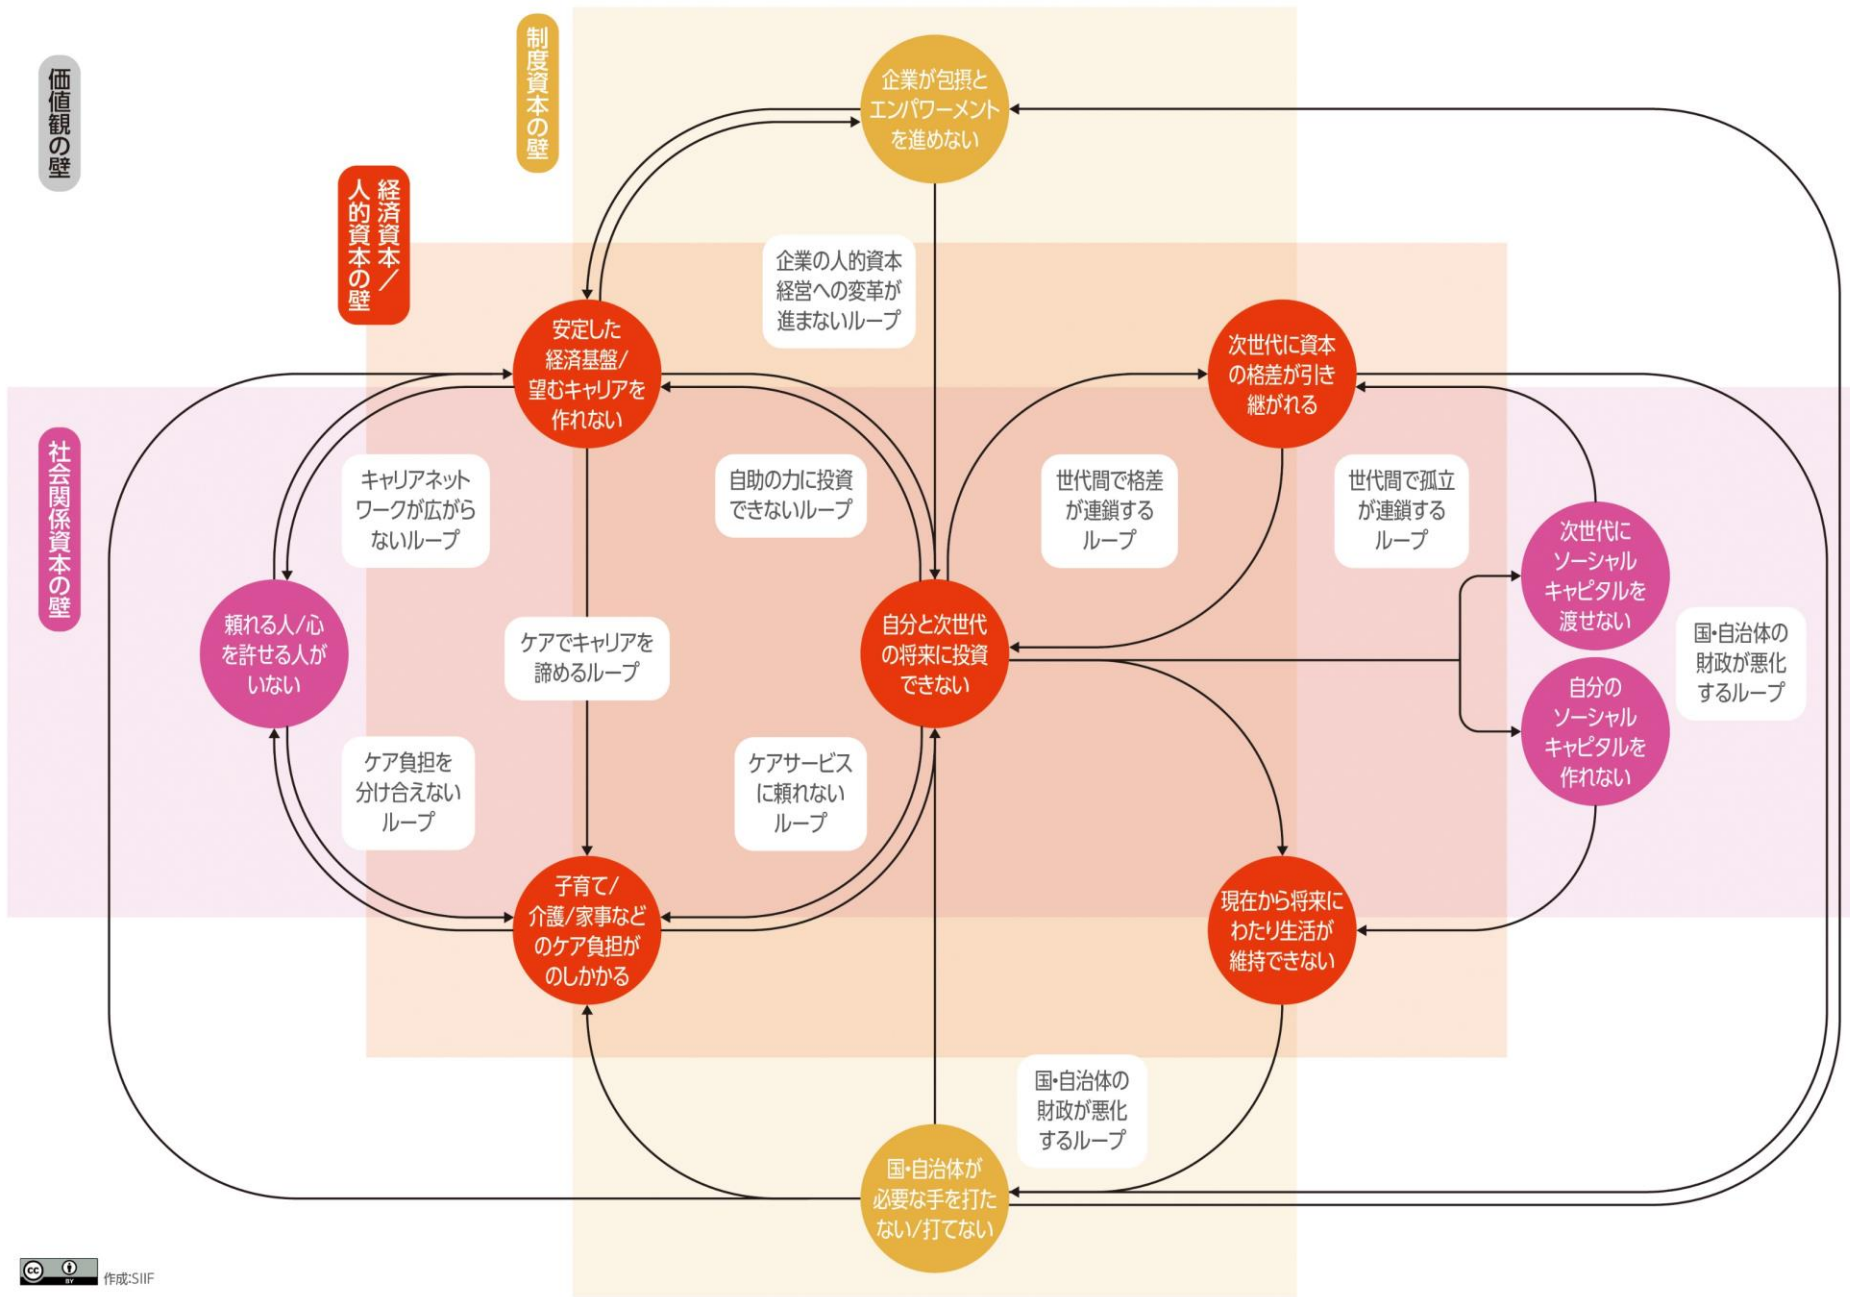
価値観の壁

制度資本の壁

経済資本／人的資本の壁

社会関係資本の壁

企業が包摂とエンパワーメントを進めない

企業の人的資本経営への変革が進まないループ

安定した経済基盤/望むキャリアを作れない

次世代に資本の格差が引き継がれる

キャリアネットワークが広がらないループ

自助の力に投資できないループ

世代間で格差が連鎖するループ

世代間で孤立が連鎖するループ

次世代にソーシャルキャピタルを渡せない

頼れる人/心を許せる人がいない

ケアでキャリアを諦めるループ

自分と次世代の将来に投資できない

国・自治体の財政が悪化するループ

自分のソーシャルキャピタルを作れない

ケア負担を分け合えないループ

ケアサービスに頼れないループ

子育て/介護/家事などのケア負担がのしかかる

現在から将来にわたり生活が維持できない

国・自治体の財政が悪化するループ

国・自治体が必要な手を打たない/打てない

作成:SIIF